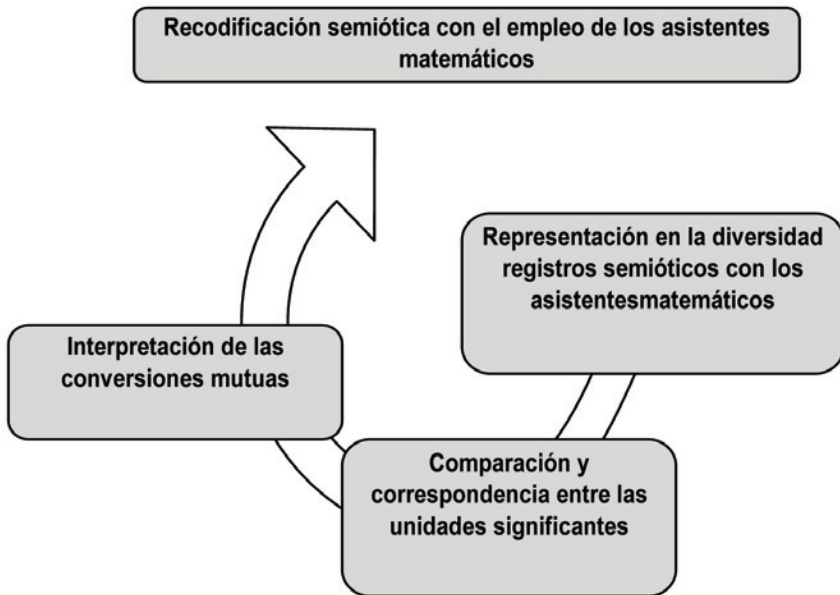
Recodificación semiótica con el empleo de los asistentes matemáticos

Representación en la diversidad registros semióticos con los asistentesmatemáticos

Interpretación de las conversiones mutuas

Comparación y correspondencia entre las unidades significantes